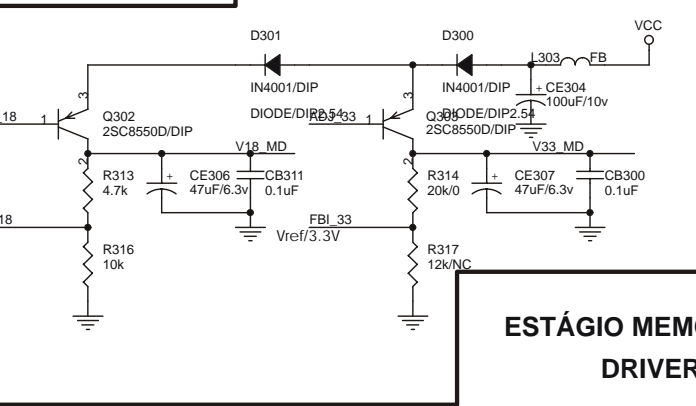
D301

D300

VCC

L303

FB

IN4001/DIP

IN4001/DIP

CE304

100uF/10v

DIODE/DIP2.54

DIODE/DIP2.54

AD3_33

18

1

3

Q302

2SC8550D/DIP

1

3

Q303

2SC8550D/DIP

2

V18_MD

2

V33_MD

R313

4.7k

CE306

47uF/6.3v

CB311

0.1uF

R314

20k/0

CE307

47uF/6.3v

CB300

0.1uF

18

FBI_33

Vref/3.3V

R316

10k

R317

12k/NC

ESTÁGIO MEMO

DRIVER